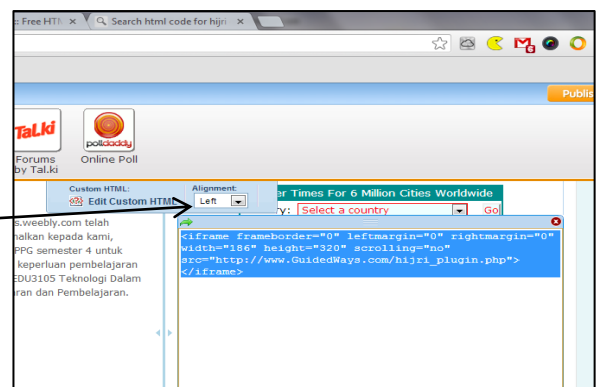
: Free HTN ×
Search html code for hijri ×

Publis

Tal.ki
Forums
by Tal.ki

polldaddy
Online Poll

Custom HTML:
Edit Custom HTML

Alignment:
Left

er Times For 6 Million Cities Worldwide
ry: Select a country
Go

s.weebly.com telah
halkan kepada kami,
PPG semester 4 untuk
keperluan pembelajaran
EDU3105 Teknologi Dalam
aran dan Pembelajaran.

<iframe frameborder="0" leftmargin="0" rightmargin="0" width="186" height="320" scrolling="no" src="http://www.GuidedWays.com/hijri_plugin.php"></iframe>